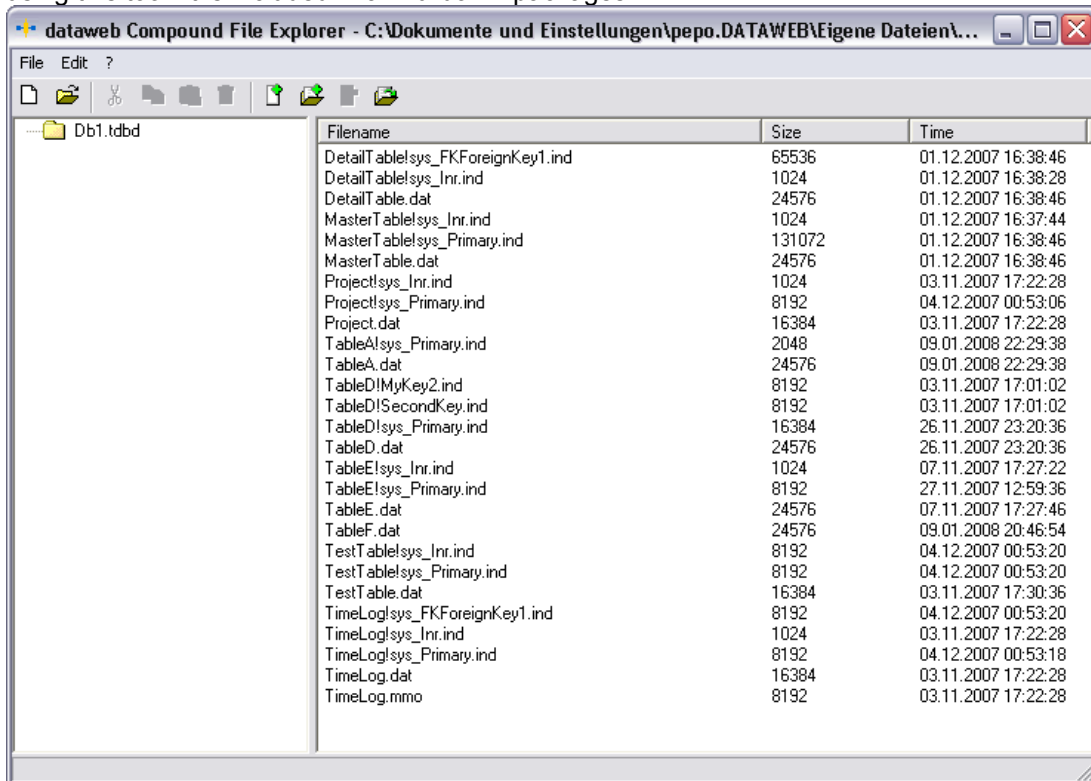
dataweb Compound File Explorer - C:\Dokumente und Einstellungen\pepo.DATAWEB\Eigene Dateien\...

File Edit ?

Db1.tdbd

| Filename | Size | Time |
|---|---|---|
| DetailTable!sys_FKForeignKey1.ind | 65536 | 01.12.2007 16:38:46 |
| DetailTable!sys_Inr.ind | 1024 | 01.12.2007 16:38:28 |
| DetailTable.dat | 24576 | 01.12.2007 16:38:46 |
| MasterTable!sys_Inr.ind | 1024 | 01.12.2007 16:37:44 |
| MasterTable!sys_Primary.ind | 131072 | 01.12.2007 16:38:46 |
| MasterTable.dat | 24576 | 01.12.2007 16:38:46 |
| Project!sys_Inr.ind | 1024 | 03.11.2007 17:22:28 |
| Project!sys_Primary.ind | 8192 | 04.12.2007 00:53:06 |
| Project.dat | 16384 | 03.11.2007 17:22:28 |
| TableA!sys_Primary.ind | 2048 | 09.01.2008 22:29:38 |
| TableA.dat | 24576 | 09.01.2008 22:29:38 |
| TableD!MyKey2.ind | 8192 | 03.11.2007 17:01:02 |
| TableD!SecondKey.ind | 8192 | 03.11.2007 17:01:02 |
| TableD!sys_Primary.ind | 16384 | 26.11.2007 23:20:36 |
| TableD.dat | 24576 | 26.11.2007 23:20:36 |
| TableE!sys_Inr.ind | 1024 | 07.11.2007 17:27:22 |
| TableE!sys_Primary.ind | 8192 | 27.11.2007 12:59:36 |
| TableE.dat | 24576 | 07.11.2007 17:27:46 |
| TableF.dat | 24576 | 09.01.2008 20:46:54 |
| TestTable!sys_Inr.ind | 8192 | 04.12.2007 00:53:20 |
| TestTable!sys_Primary.ind | 8192 | 04.12.2007 00:53:20 |
| TestTable.dat | 16384 | 03.11.2007 17:30:36 |
| TimeLog!sys_FKForeignKey1.ind | 8192 | 04.12.2007 00:53:20 |
| TimeLog!sys_Inr.ind | 1024 | 03.11.2007 17:22:28 |
| TimeLog!sys_Primary.ind | 8192 | 04.12.2007 00:53:18 |
| TimeLog.dat | 16384 | 03.11.2007 17:22:28 |
| TimeLog.mmo | 8192 | 03.11.2007 17:22:28 |